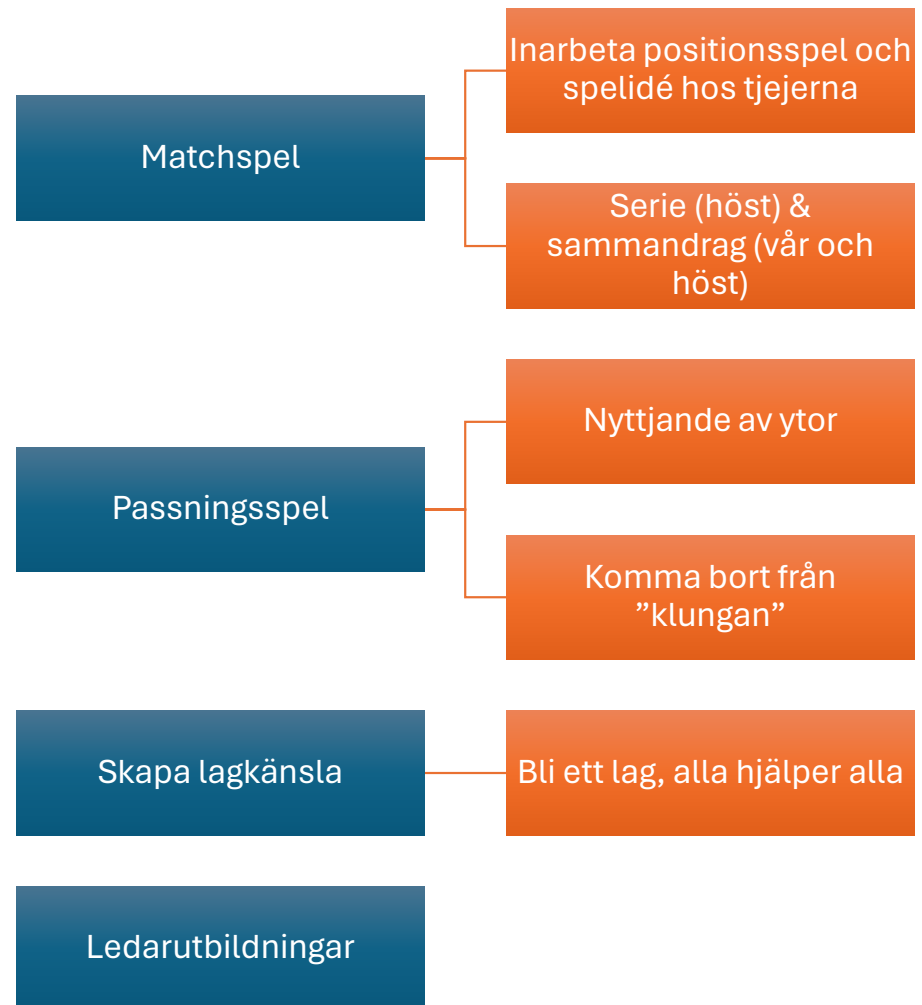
Matchspel

Inarbeta positionsspel och spelidé hos tjejerna

Serie (höst) & sammandrag (vår och höst)

Passningsspel

Nyttjande av ytor

Komma bort från ”klungan”

Skapa lagkänsla

Bli ett lag, alla hjälper alla

Ledarutbildningar